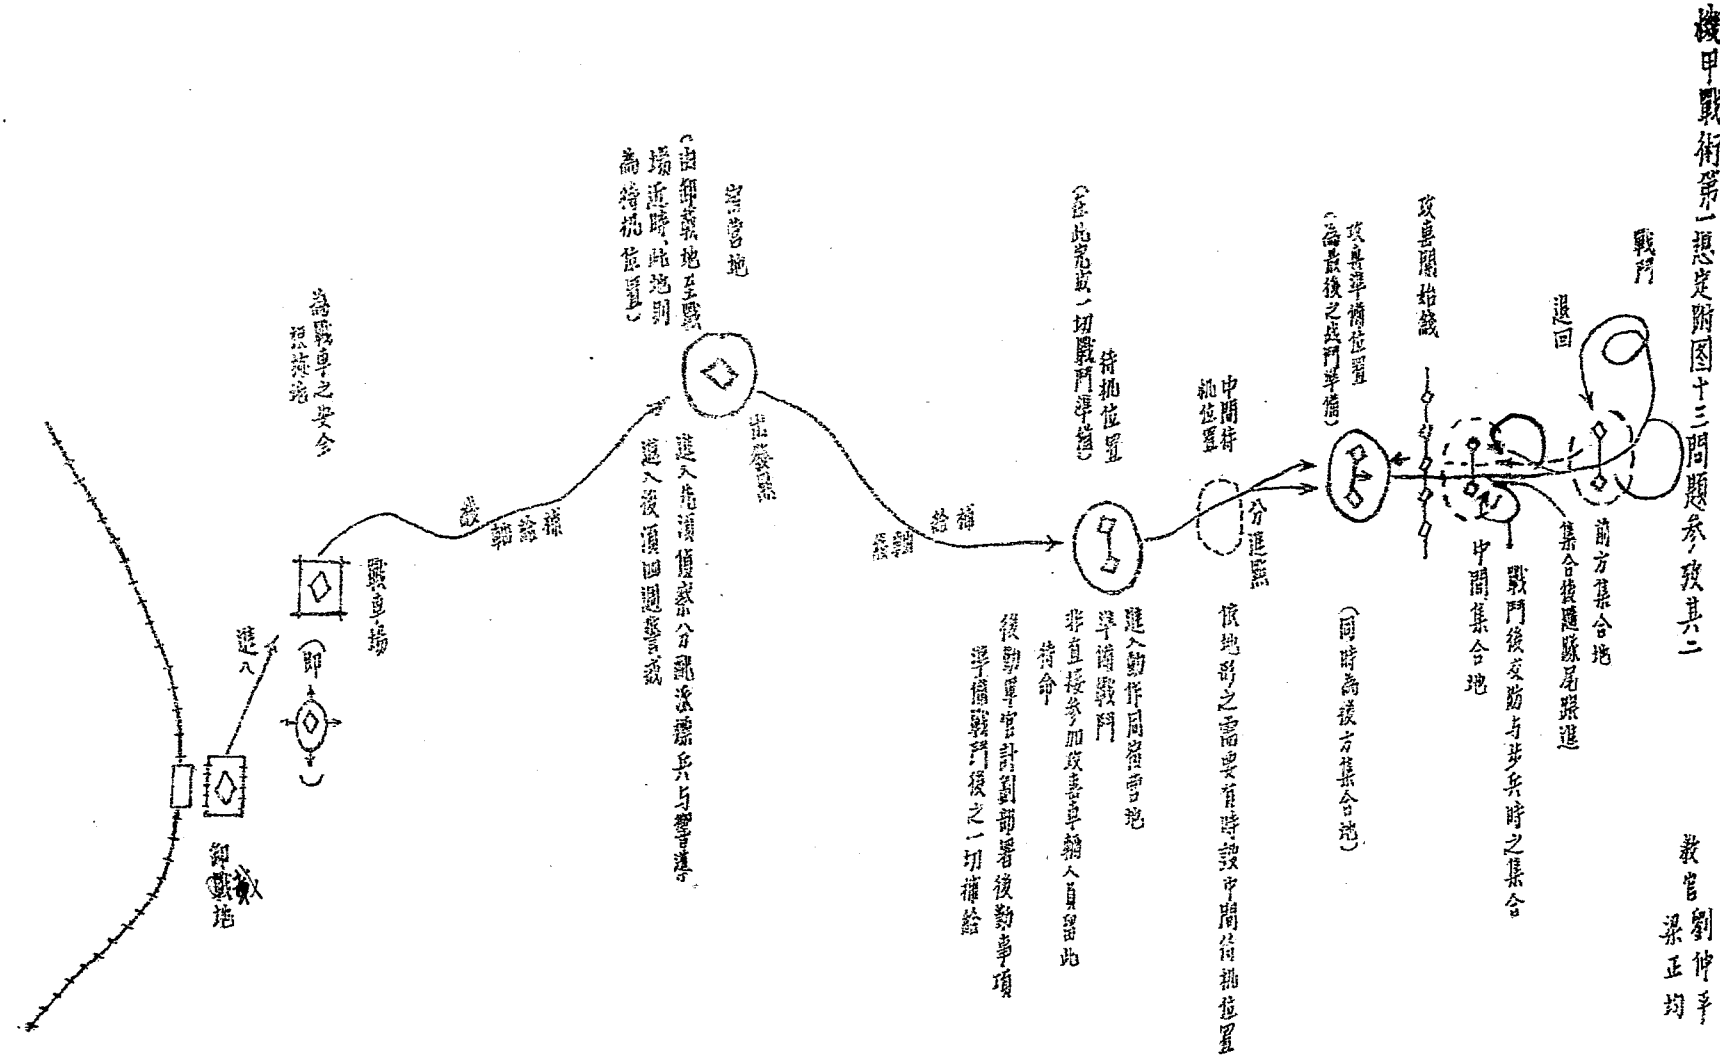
機甲戰術第一想定附図十三問題參考其六二

教官劉仲平
梁正均

戰鬥

退回

攻擊開始綫

攻擊準備位置
(為最後之戰鬥準備)

前方集合地

集合後隨隊尾跟進

戰鬥後受筋与步兵時之集合

中間集合地

(同時為後方集合地)

分進點

中間待機位置

依地形之需要有時設中間待機位置

待機位置
(在此完成一切戰鬥準備)

進入動作同宿營地
準備戰鬥
非直接參加攻擊車輛人員留此待命
後勤軍官計劃部署後勤事項
準備戰鬥後之一切補給

補給
設備

宿營地
(由卸載地至戰場近時,此地則為待機位置)

出發點

進入先須偵察分配本隊兵与警戒
進入後須回週警戒

補給
設備

為戰車之安全
掩蔽地

戰車場
(即)

進入

卸載地